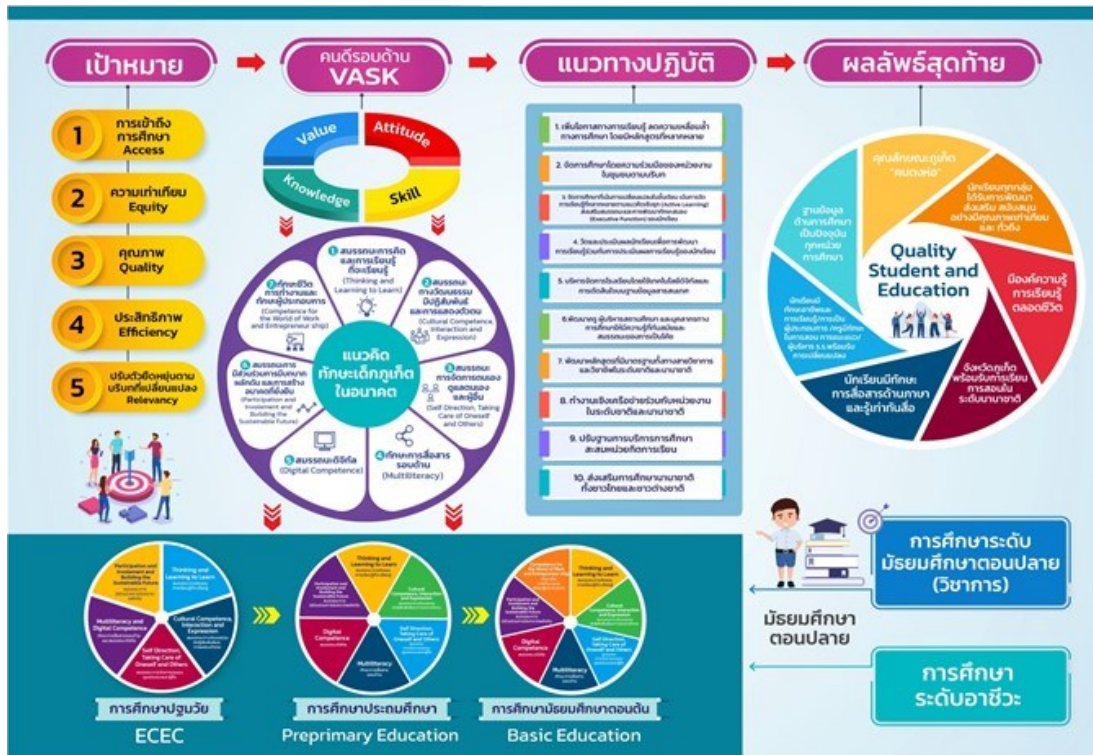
เป้าหมาย

คนดีรอบด้าน VASK

แนวทางปฏิบัติ

ผลลัพธ์สุดท้าย

1 การเข้าถึงการศึกษา Access

2 ความเท่าเทียม Equity

3 คุณภาพ Quality

4 ประสิทธิภาพ Efficiency

5 ปรับตัวต้องหมุนตามบริบทที่เปลี่ยนแปลง Relevancy

Value Attitude Knowledge Skill

แนวคิดทักษะเด็กภูเก็ตในอนาคต

1 สมรรถนะการคิดและการเรียนรู้ที่จะเรียนรู้ (Thinking and Learning to Learn)

2 สมรรถนะทางวัฒนธรรม มีปฏิสัมพันธ์และการแสดงตัวตน (Cultural Competence, Interaction and Expression)

3 สมรรถนะการจัดการตนเอง ดูแลตนเองและผู้อื่น (Self Direction, Taking Care of Oneself and Others)

4 ทักษะการสื่อสารรอบด้าน (Multiliteracy)

5 สมรรถนะดิจิทัล (Digital Competence)

6 สมรรถนะการมีส่วนร่วมการเป็นพลเมือง และการสร้างอนาคตที่ยั่งยืน (Participation and Involvement and Building the Sustainable Future)

7 ทักษะชีวิตการทำงานและทักษะผู้ประกอบการ (Competence for the World of Work and Entrepreneur ship)

1. เพิ่มโอกาสทางการเรียนรู้ ลดความเหลื่อมล้ำทางการศึกษา โดยมีหลักสูตรที่หลากหลาย

2. จัดการศึกษาโดยความร่วมมือของหน่วยงานในชุมชนตามบริบท

3. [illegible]

4. วัดและประเมินผลนักเรียนเพื่อการพัฒนาการเรียนรู้ร่วมกับการประเมินผลการเรียนรู้ของนักเรียน

5. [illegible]

6. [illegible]

7. พัฒนาหลักสูตรที่มีมาตรฐานทั้งทางสายวิชาการและวิชาชีพในระดับชาติและนานาชาติ

8. ทำงานเชิงเครือข่ายร่วมกับหน่วยงานในระดับชาติและนานาชาติ

9. ปรับฐานการบริหารการศึกษาสะสมหน่วยกิตการเรียน

10. ส่งเสริมการศึกษานานาชาติที่ชาวไทยและชาวต่างชาติ

Quality Student and Education

คุณลักษณะภูเก็ต "คนตงห่อ"

นักเรียนทุกกลุ่มได้รับการพัฒนา ส่งเสริม สนับสนุน อย่างมีคุณภาพเท่าเทียม และ ทั่วถึง

มีองค์ความรู้การเรียนรู้ตลอดชีวิต

จังหวัดภูเก็ตพร้อมรับการเรียนการสอนระดับนานาชาติ

นักเรียนมีทักษะการสื่อสารด้านภาษาและรู้เท่าทันสื่อ

นักเรียนมีทักษะอาชีพและการเรียนรู้การเป็นผู้ประกอบการ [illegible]

ฐานข้อมูลด้านการศึกษาเป็นปัจจุบันทุกหน่วยการศึกษา

การศึกษาปฐมวัย ECEC

การศึกษาประถมศึกษา Preprimary Education

การศึกษามัธยมศึกษาตอนต้น Basic Education

Thinking and Learning to Learn
Cultural Competence, Interaction and Expression
Self Direction, Taking Care of Oneself and Others
Multiliteracy
Digital Competence
Participation and Involvement and Building the Sustainable Future

มัธยมศึกษาตอนปลาย

การศึกษาระดับมัธยมศึกษาตอนปลาย (วิชาการ)

การศึกษาระดับอาชีวะ